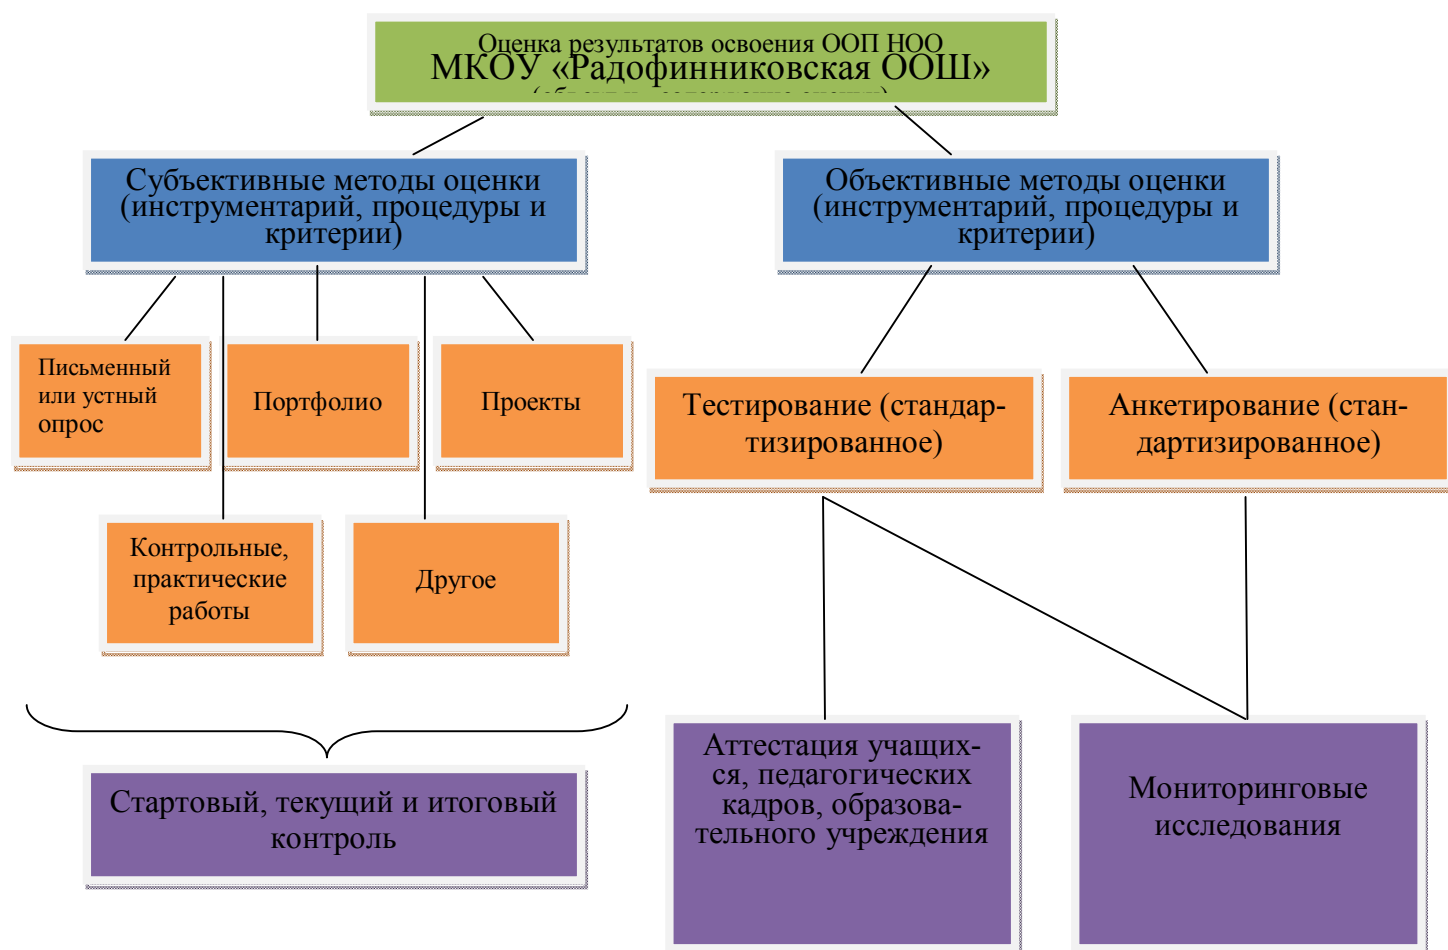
Оценка результатов освоения ООП НОО
МКОУ «Радофинниковская ООШ»
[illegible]

Субъективные методы оценки (инструментарий, процедуры и критерии)

Объективные методы оценки (инструментарий, процедуры и критерии)

Письменный или устный опрос

Портфолио

Проекты

Контрольные, практические работы

Другое

Тестирование (стандартизированное)

Анкетирование (стандартизированное)

Стартовый, текущий и итоговый контроль

Аттестация учащихся, педагогических кадров, образовательного учреждения

Мониторинговые исследования